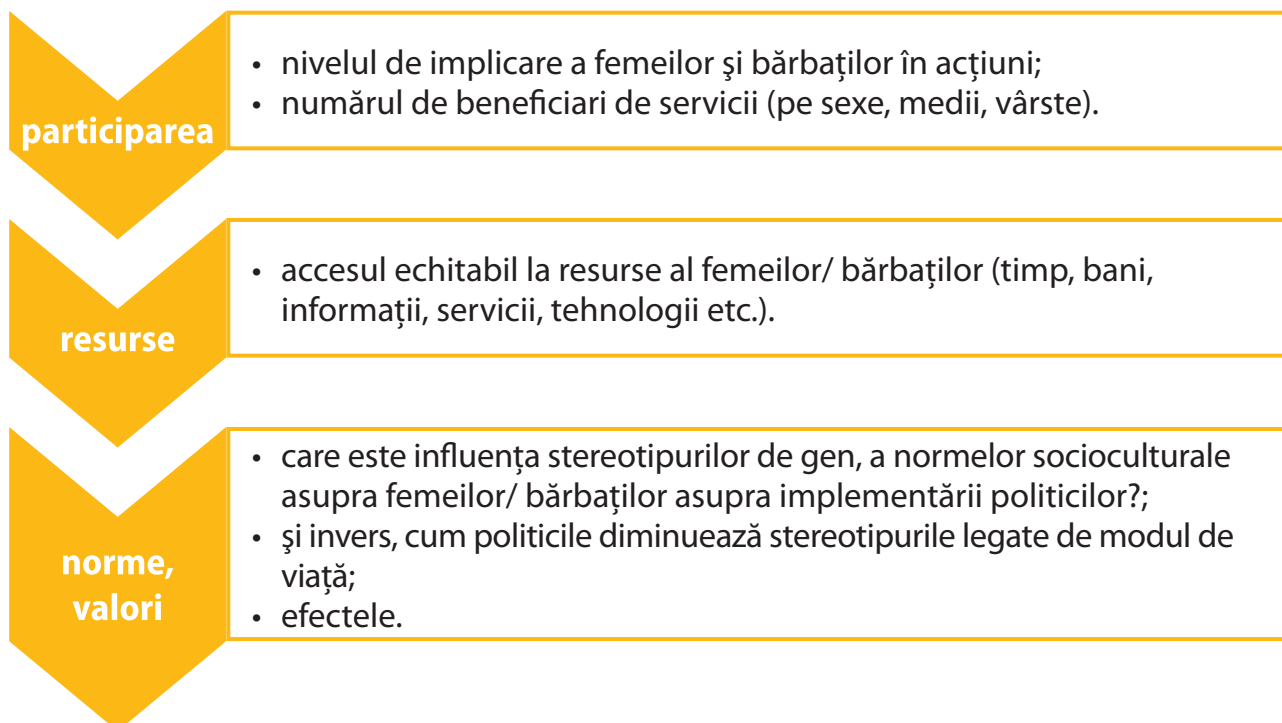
participarea

- nivelul de implicare a femeilor şi bărbaţilor în acţiuni;
- numărul de beneficiari de servicii (pe sexe, medii, vârste).

resurse

- accesul echitabil la resurse al femeilor/ bărbaţilor (timp, bani, informaţii, servicii, tehnologii etc.).

norme, valori

- care este influenţa stereotipurilor de gen, a normelor socioculturale asupra femeilor/ bărbaţilor asupra implementării politicilor?;
- şi invers, cum politicile diminuează stereotipurile legate de modul de viaţă;
- efectele.